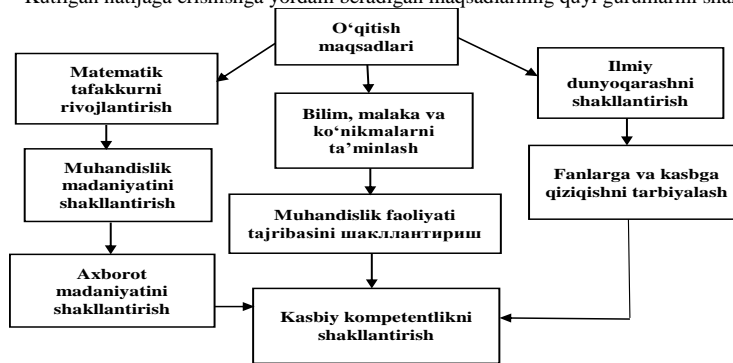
Kutilgan natijaga erishishga yordam beradigan maqsadlarning quyi guruhlarini shak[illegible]

O'qitish maqsadlari

Matematik tafakkurni rivojlantirish

Bilim, malaka va ko'nikmalarni ta'minlash

Ilmiy dunyoqarashni shakllantirish

Muhandislik madaniyatini shakllantirish

Fanlarga va kasbga qiziqishni tarbiyalash

Muhandislik faoliyati tajribasini шакллантириш

Axborot madaniyatini shakllantirish

Kasbiy kompetentlikni shakllantirish